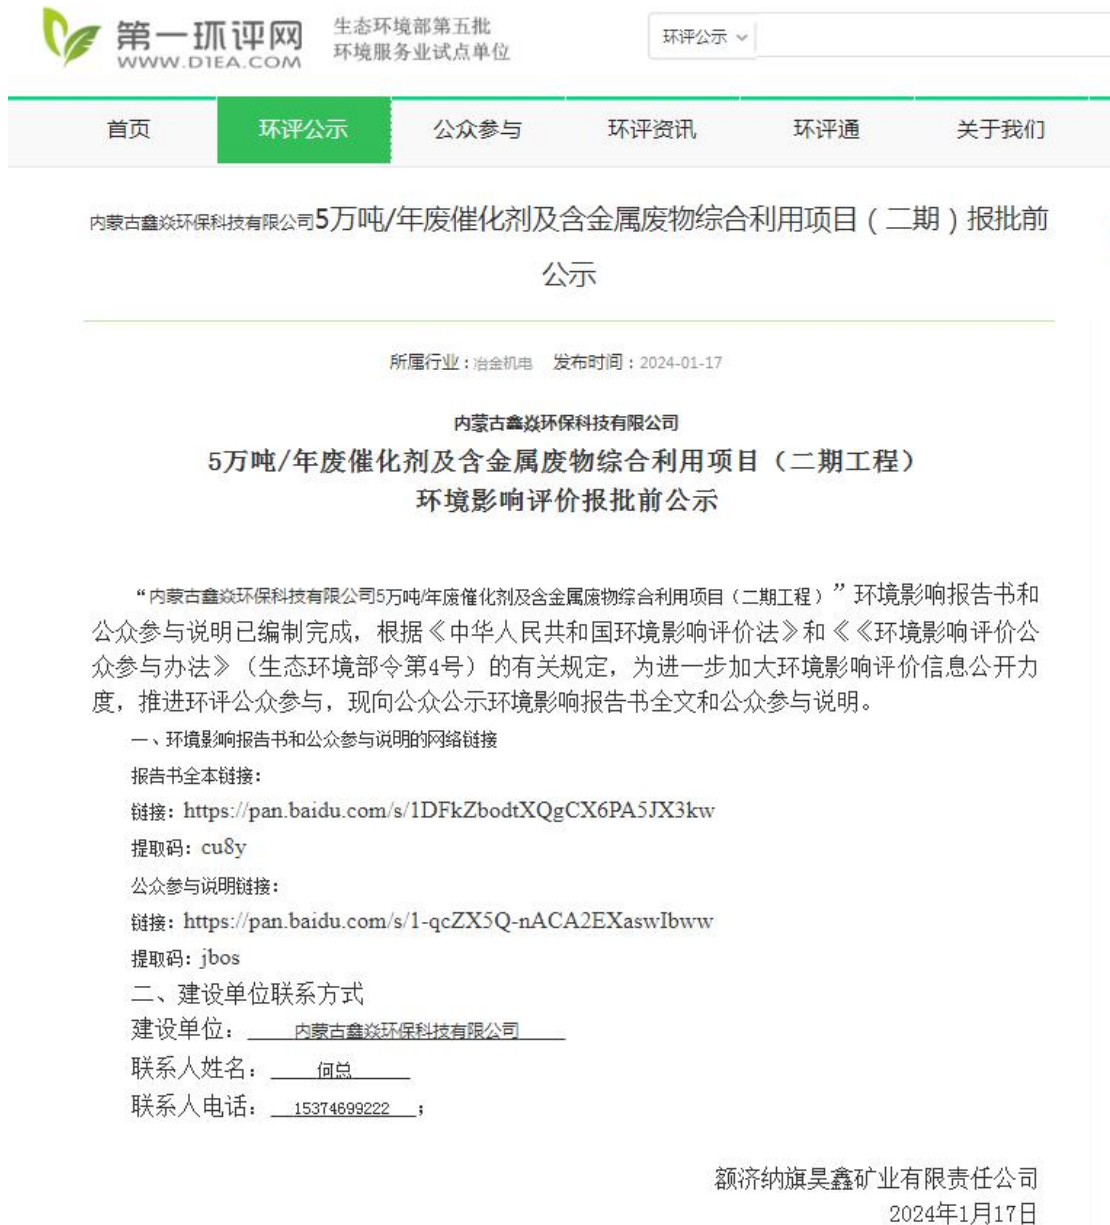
第一环评网
WWW.D1EA.COM
生态环境部第五批
环境服务业试点单位

环评公示

首页 环评公示 公众参与 环评资讯 环评通 关于我们

内蒙古鑫焱环保科技有限公司5万吨/年废催化剂及含金属废物综合利用项目（二期）报批前公示

所属行业：冶金机电 发布时间：2024-01-17

内蒙古鑫焱环保科技有限公司
5万吨/年废催化剂及含金属废物综合利用项目（二期工程）
环境影响评价报批前公示

“内蒙古鑫焱环保科技有限公司5万吨/年废催化剂及含金属废物综合利用项目（二期工程）”环境影响报告书和公众参与说明已编制完成，根据《中华人民共和国环境影响评价法》和《《环境影响评价公众参与办法》（生态环境部令第4号）的有关规定，为进一步加大环境影响评价信息公开力度，推进环评公众参与，现向公众公示环境影响报告书全文和公众参与说明。

一、环境影响报告书和公众参与说明的网络链接
报告书全本链接：
链接：https://pan.baidu.com/s/1DFkZbodtXQgCX6PA5JX3kw
提取码：cu8y
公众参与说明链接：
链接：https://pan.baidu.com/s/1-qcZX5Q-nACA2EXaswIbww
提取码：jbos
二、建设单位联系方式
建设单位：内蒙古鑫焱环保科技有限公司
联系人姓名：何总
联系人电话：15374699222；

额济纳旗昊鑫矿业有限责任公司
2024年1月17日